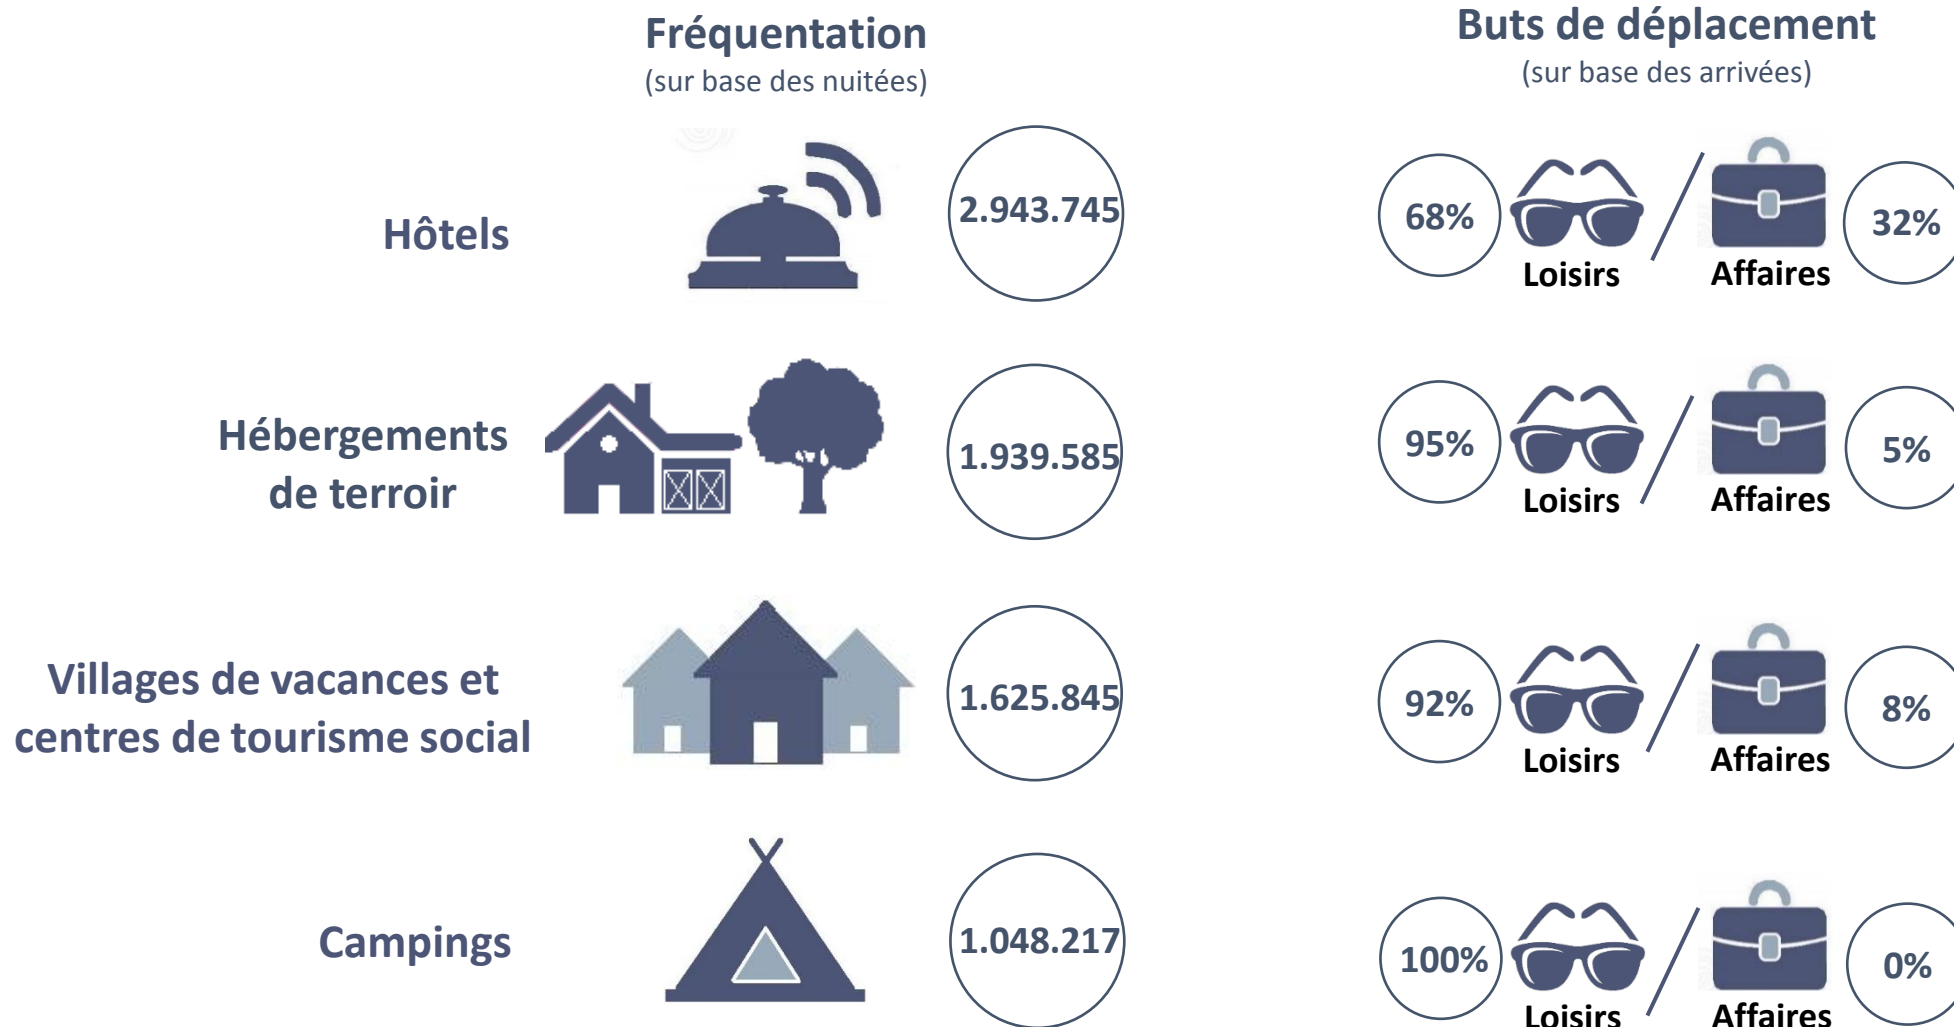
Fréquentation
(sur base des nuitées)

Buts de déplacement
(sur base des arrivées)

Hôtels

2.943.745

68%
Loisirs
Affaires
32%

Hébergements de terroir

1.939.585

95%
Loisirs
Affaires
5%

Villages de vacances et centres de tourisme social

1.625.845

92%
Loisirs
Affaires
8%

Campings

1.048.217

100%
Loisirs
Affaires
0%